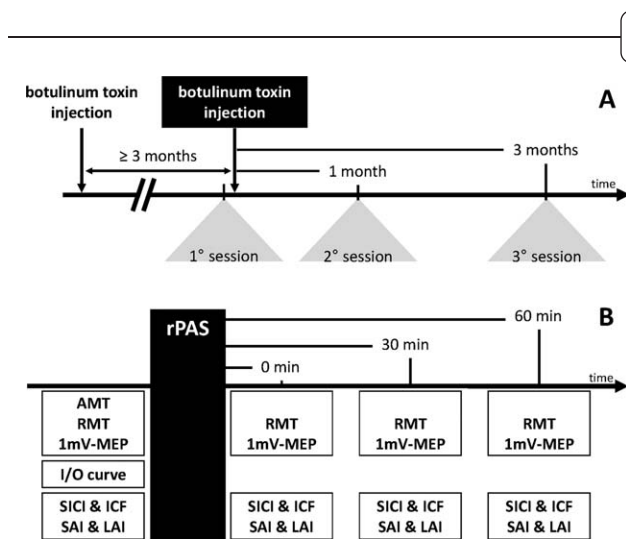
botulinum toxin injection

botulinum toxin injection

A

≥ 3 months

1 month

3 months

time

1° session

2° session

3° session

rPAS

B

60 min

30 min

0 min

time

AMT
RMT
1mV-MEP

I/O curve

SICI & ICF
SAI & LAI

RMT
1mV-MEP

SICI & ICF
SAI & LAI

RMT
1mV-MEP

SICI & ICF
SAI & LAI

RMT
1mV-MEP

SICI & ICF
SAI & LAI